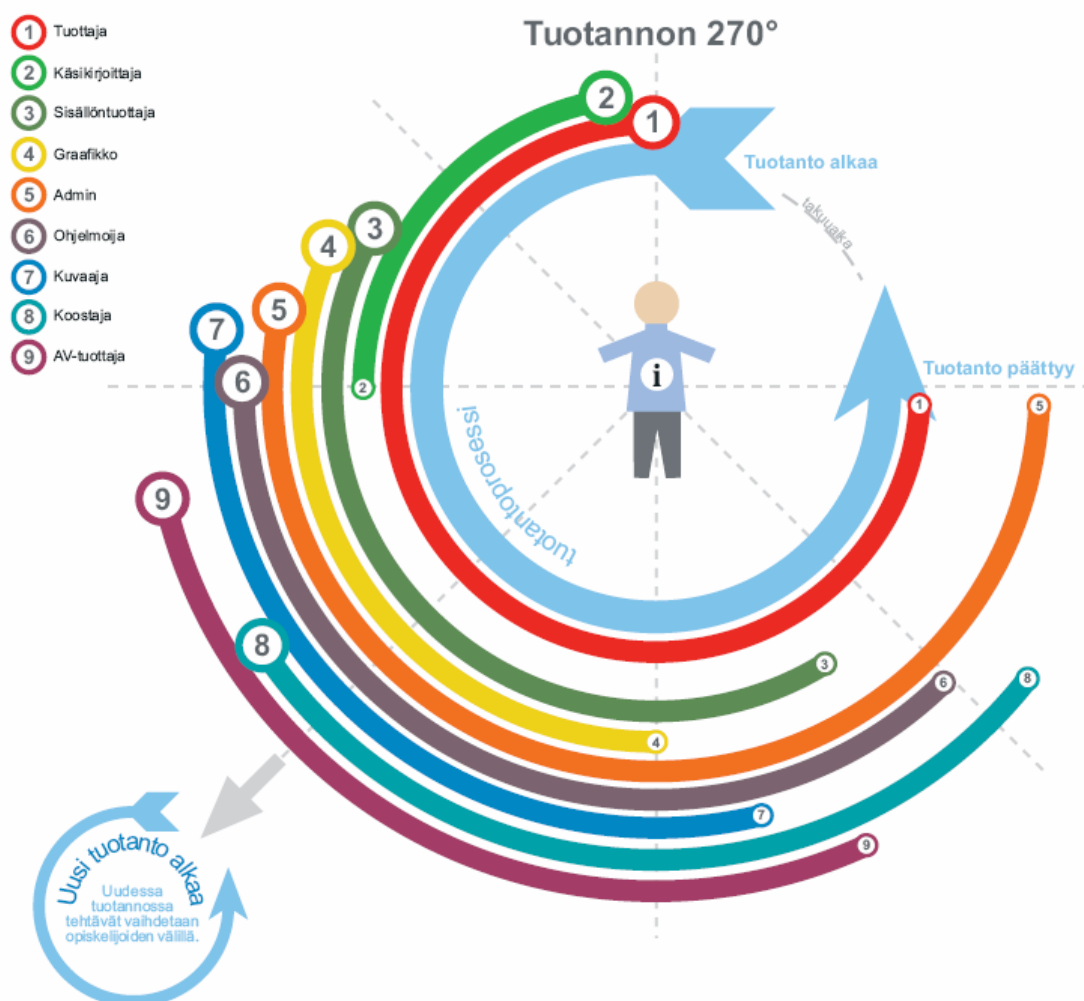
1 Tuottaja
2 Käsikirjoittaja
3 Sisällöntuottaja
4 Graafikko
5 Admin
6 Ohjelmoija
7 Kuvaaja
8 Koostaja
9 AV-tuottaja

Tuotannon 270°

2
1
Tuotanto alkaa
takuuaika
3
4
7
5
6
2
i
Tuotanto päättyy
1
5
tuotantoprosessi
9
8
3
6
8
4
7
9

Uusi tuotanto alkaa
Uudessa tuotannossa tehtävät vaihdetaan opiskelijoiden välillä.